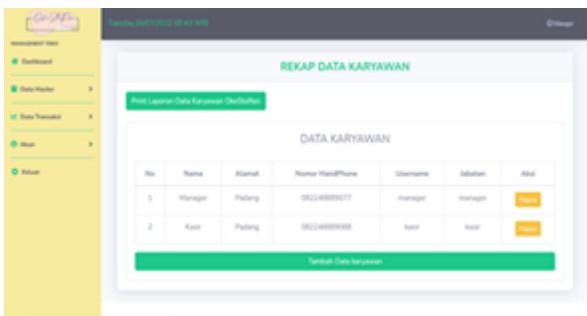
Tuesday 26/07/2022 00:42 WIB

Manager

MANAGEMENT TOKO

Dashboard

Data Master

Data Transaksi

Akun

Keluar

REKAP DATA KARYAWAN

Print Laporan Data Karyawan OkeStuffan

DATA KARYAWAN

| No | Nama | Alamat | Nomor HandPhone | Username | Jabatan | Aksi |
|---|---|---|---|---|---|---|
| 1 | Manager | Padang | 082248889077 | manager | manager | Hapus |
| 2 | Kasir | Padang | 082248889088 | kasir | kasir | Hapus |

Tambah Data karyawan